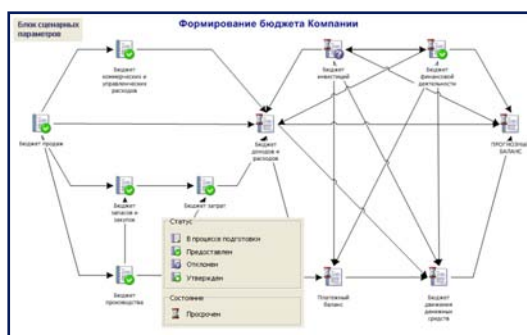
Блок сценарных параметров

Формирование бюджета Компании

Бюджет коммерческих и управленческих расходов

Бюджет инвестиций

Бюджет финансовой деятельности

Бюджет продаж

Бюджет доходов и расходов

ПРОГНОЗНЫЙ БАЛАНС

Бюджет запасов и закупок

Бюджет затрат

Статус

В процессе подготовки

Предоставлен

Отклонен

Утвержден

Бюджет производства

Состояние

Просрочен

Плановый баланс

Бюджет движения денежных средств